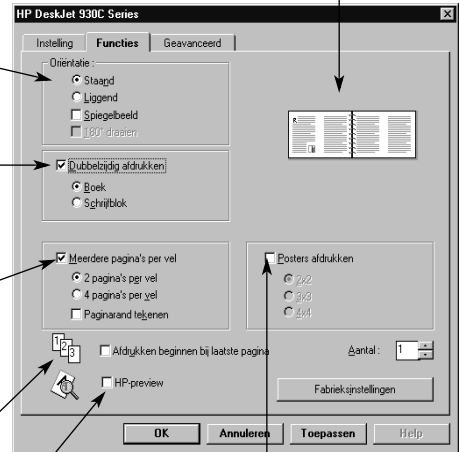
HP DeskJet 930C Series

Instelling
Functies
Geavanceerd

Oriëntatie :
Staand
Liggend
Spiegelbeeld
180° draaien

Dubbelzijdig afdrukken
Boek
Schrijfblok

Meerdere pagina's per vel
2 pagina's per vel
4 pagina's per vel
Paginarand tekenen

Posters afdrukken
2x2
3x3
4x4

Afdrukken beginnen bij laatste pagina
Aantal : 1
HP-preview
Fabrieksinstellingen

OK
Annuleren
Toepassen
Help